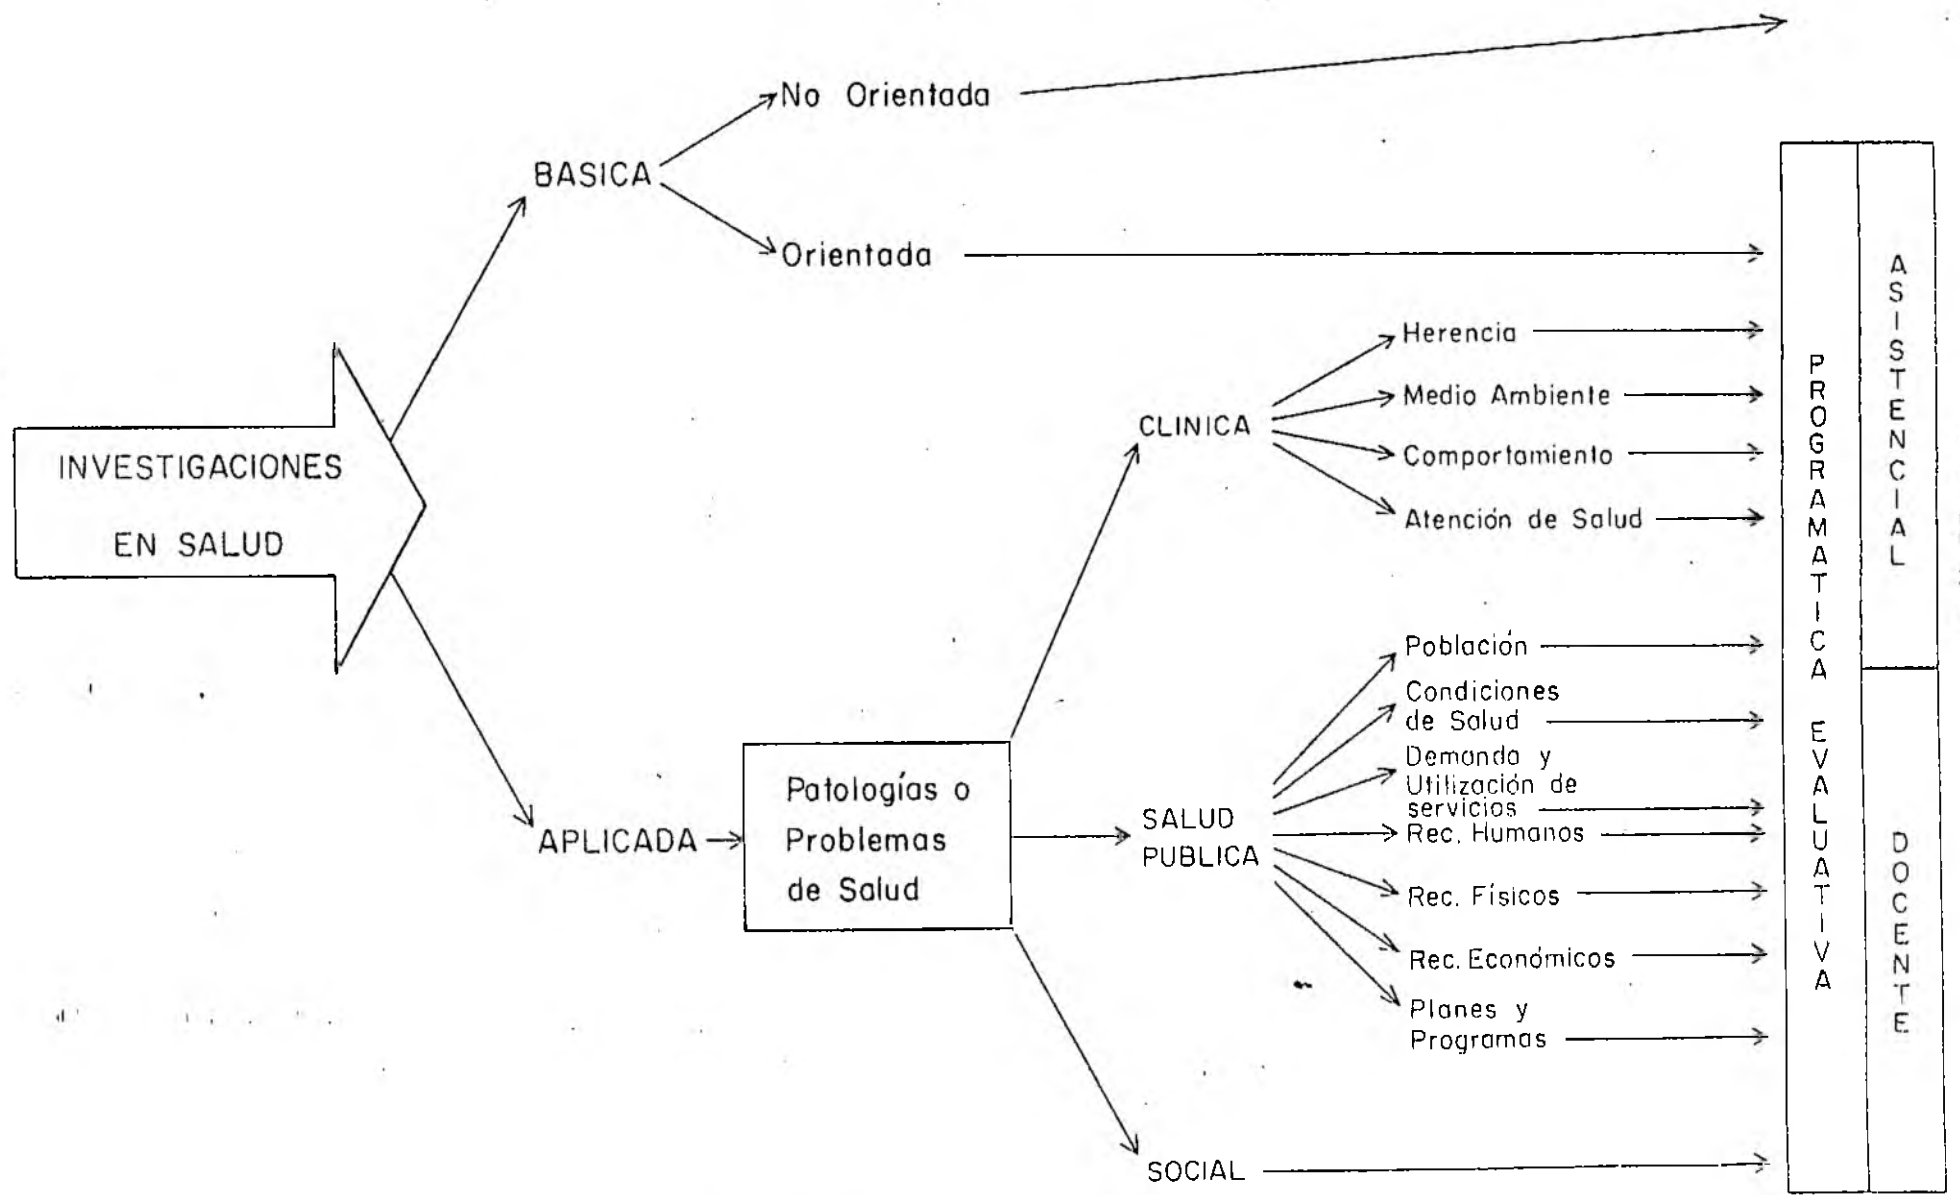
INVESTIGACIONES EN SALUD

BASICA

No Orientada

Orientada

APLICADA

Patologías o Problemas de Salud

CLINICA

Herencia

Medio Ambiente

Comportamiento

Atención de Salud

SALUD PUBLICA

Población

Condiciones de Salud

Demanda y Utilización de servicios

Rec. Humanos

Rec. Físicos

Rec. Económicos

Planes y Programas

SOCIAL

PROGRAMATICA EVALUATIVA

ASISTENCIAL

DOCENTE